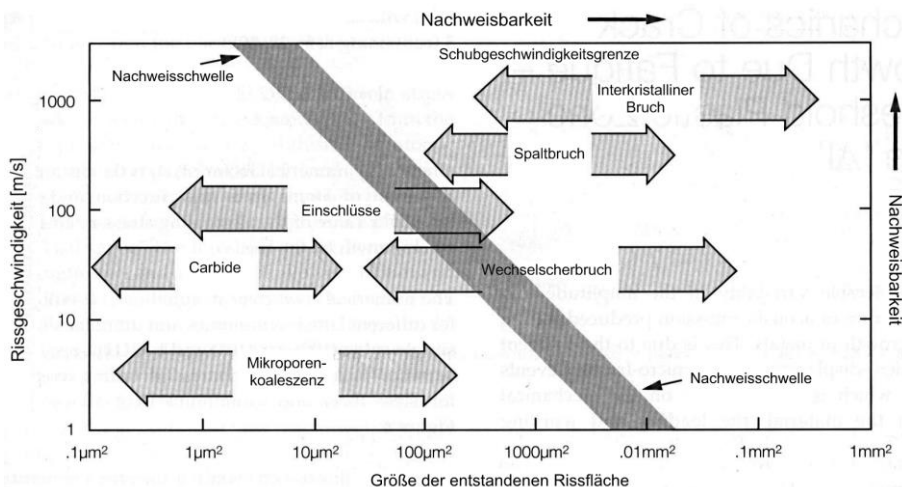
Nachweisbarkeit

Nachweisschwelle

Schubgeschwindigkeitsgrenze

Interkristalliner Bruch

Spaltbruch

Einschlüsse

Carbide

Wechselscherbruch

Mikroporenkoaleszenz

Nachweisschwelle

Rissgeschwindigkeit [m/s]

1000

100

10

1

Nachweisbarkeit

.1μm$^2$ 1μm$^2$ 10μm$^2$ 100μm$^2$ 1000μm$^2$ .01mm$^2$ .1mm$^2$ 1mm$^2$

Größe der entstandenen Rissfläche